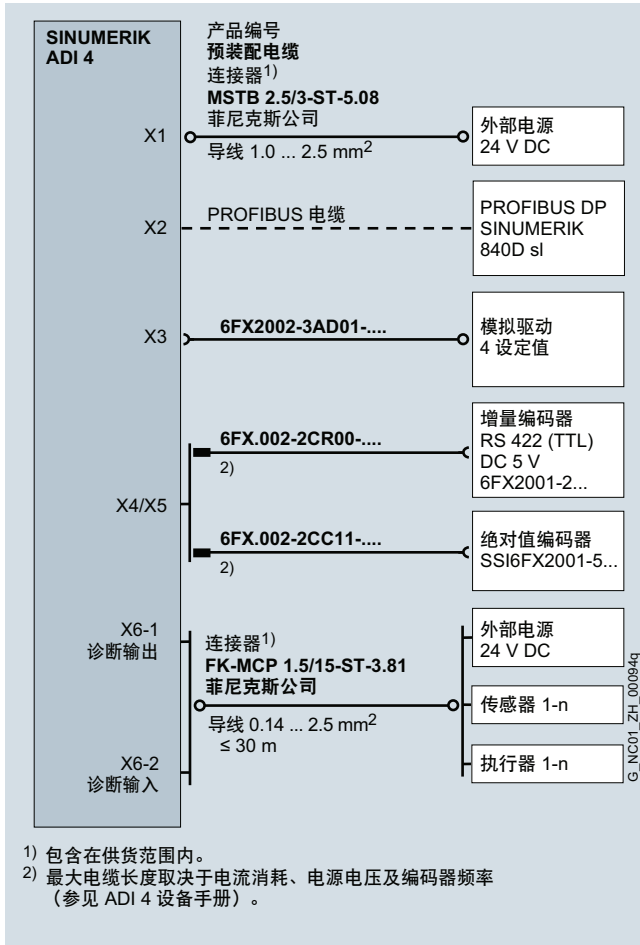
SINUMERIK ADI 4

产品编号
**预装配电缆**
连接器$^{1)}$
**MSTB 2.5/3-ST-5.08**
菲尼克斯公司

X1
导线 1.0 ... 2.5 mm$^2$
外部电源
24 V DC

X2
PROFIBUS 电缆
PROFIBUS DP
SINUMERIK
840D sl

X3
6FX2002-3AD01-....
模拟驱动
4 设定值

X4/X5
6FX.002-2CR00-....
2)
增量编码器
RS 422 (TTL)
DC 5 V
6FX2001-2...

6FX.002-2CC11-....
2)
绝对值编码器
SSI6FX2001-5...

X6-1
诊断输出
连接器$^{1)}$
FK-MCP 1.5/15-ST-3.81
菲尼克斯公司
导线 0.14 ... 2.5 mm$^2$
≤ 30 m

X6-2
诊断输入

外部电源
24 V DC
传感器 1-n
执行器 1-n

G_NC01_ZH_00094q

$^{1)}$ 包含在供货范围内。
$^{2)}$ 最大电缆长度取决于电流消耗、电源电压及编码器频率（参见 ADI 4 设备手册）。